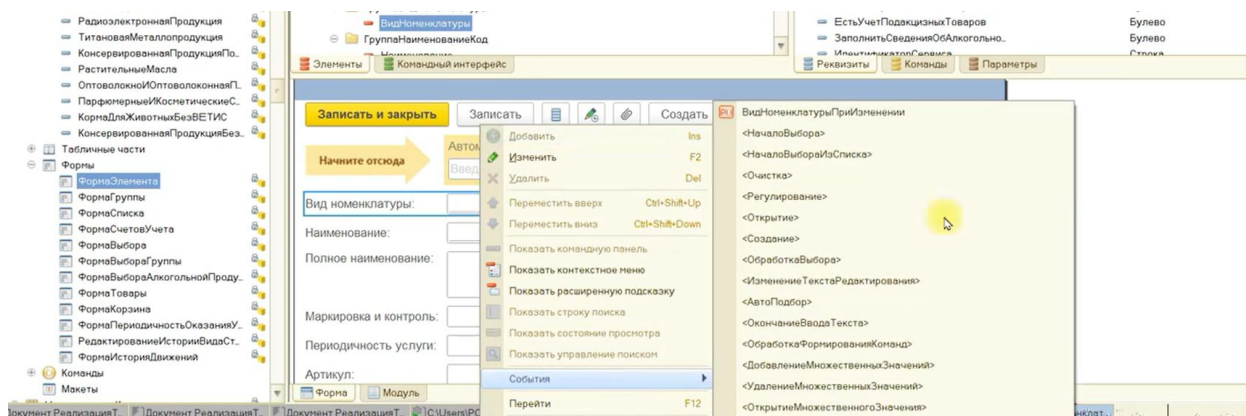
РадиоэлектроннаяПродукция
ТитановаяМеталлопродукция
КонсервированнаяПродукцияПо..
РастительныеМасла
ОптоволокноИОптоволоконнаяП..
ПарфюмерныеИКосметическиеС..
КормаДляЖивотныхБезВЕТИС
КонсервированнаяПродукцияБез..
Табличные части
Формы
ФормаЭлемента
ФормаГруппы
ФормаСписка
ФормаСчетовУчета
ФормаВыбора
ФормаВыбораГруппы
ФормаВыбораАлкогольнойПроду..
ФормаТовары
ФормаКорзина
ФормаПериодичностьОказанияУ..
РедактированиеИсторииВидаСт..
ФормаИсторияДвижений
Команды
Макеты

ВидНоменклатуры
ГруппаНаименованиеКод
Элементы
Командный интерфейс

ЕстьУчетПодакцизныхТоваров Булево
ЗаполнитьСведенияОбАлкогольно.. Булево
Строка
Реквизиты
Команды
Параметры

Записать и закрыть
Записать
Создать
Начните отсюда
Автом
Введ
Вид номенклатуры:
Наименование:
Полное наименование:
Маркировка и контроль:
Периодичность услуги:
Артикул:

Добавить Ins
Изменить F2
Удалить Del
Переместить вверх Ctrl+Shift+Up
Переместить вниз Ctrl+Shift+Down
Показать командную панель
Показать контекстное меню
Показать расширенную подсказку
Показать строку поиска
Показать состояние просмотра
Показать управление поиском
События
Перейти F12

ВидНоменклатурыПриИзменении
<НачалоВыбора>
<НачалоВыбораИзСписка>
<Очистка>
<Регулирование>
<Открытие>
<Создание>
<ОбработкаВыбора>
<ИзменениеТекстаРедактирования>
<АвтоПодбор>
<ОкончаниеВводаТекста>
<ОбработкаФормированияКоманд>
<ДобавлениеМножественныхЗначений>
<УдалениеМножественныхЗначений>
<ОткрытиеМножественногоЗначения>

Форма
Модуль

Документ РеализацияТ..
Документ РеализацияТ..
Документ РеализацияТ..
C:\Users\PC
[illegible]клат..